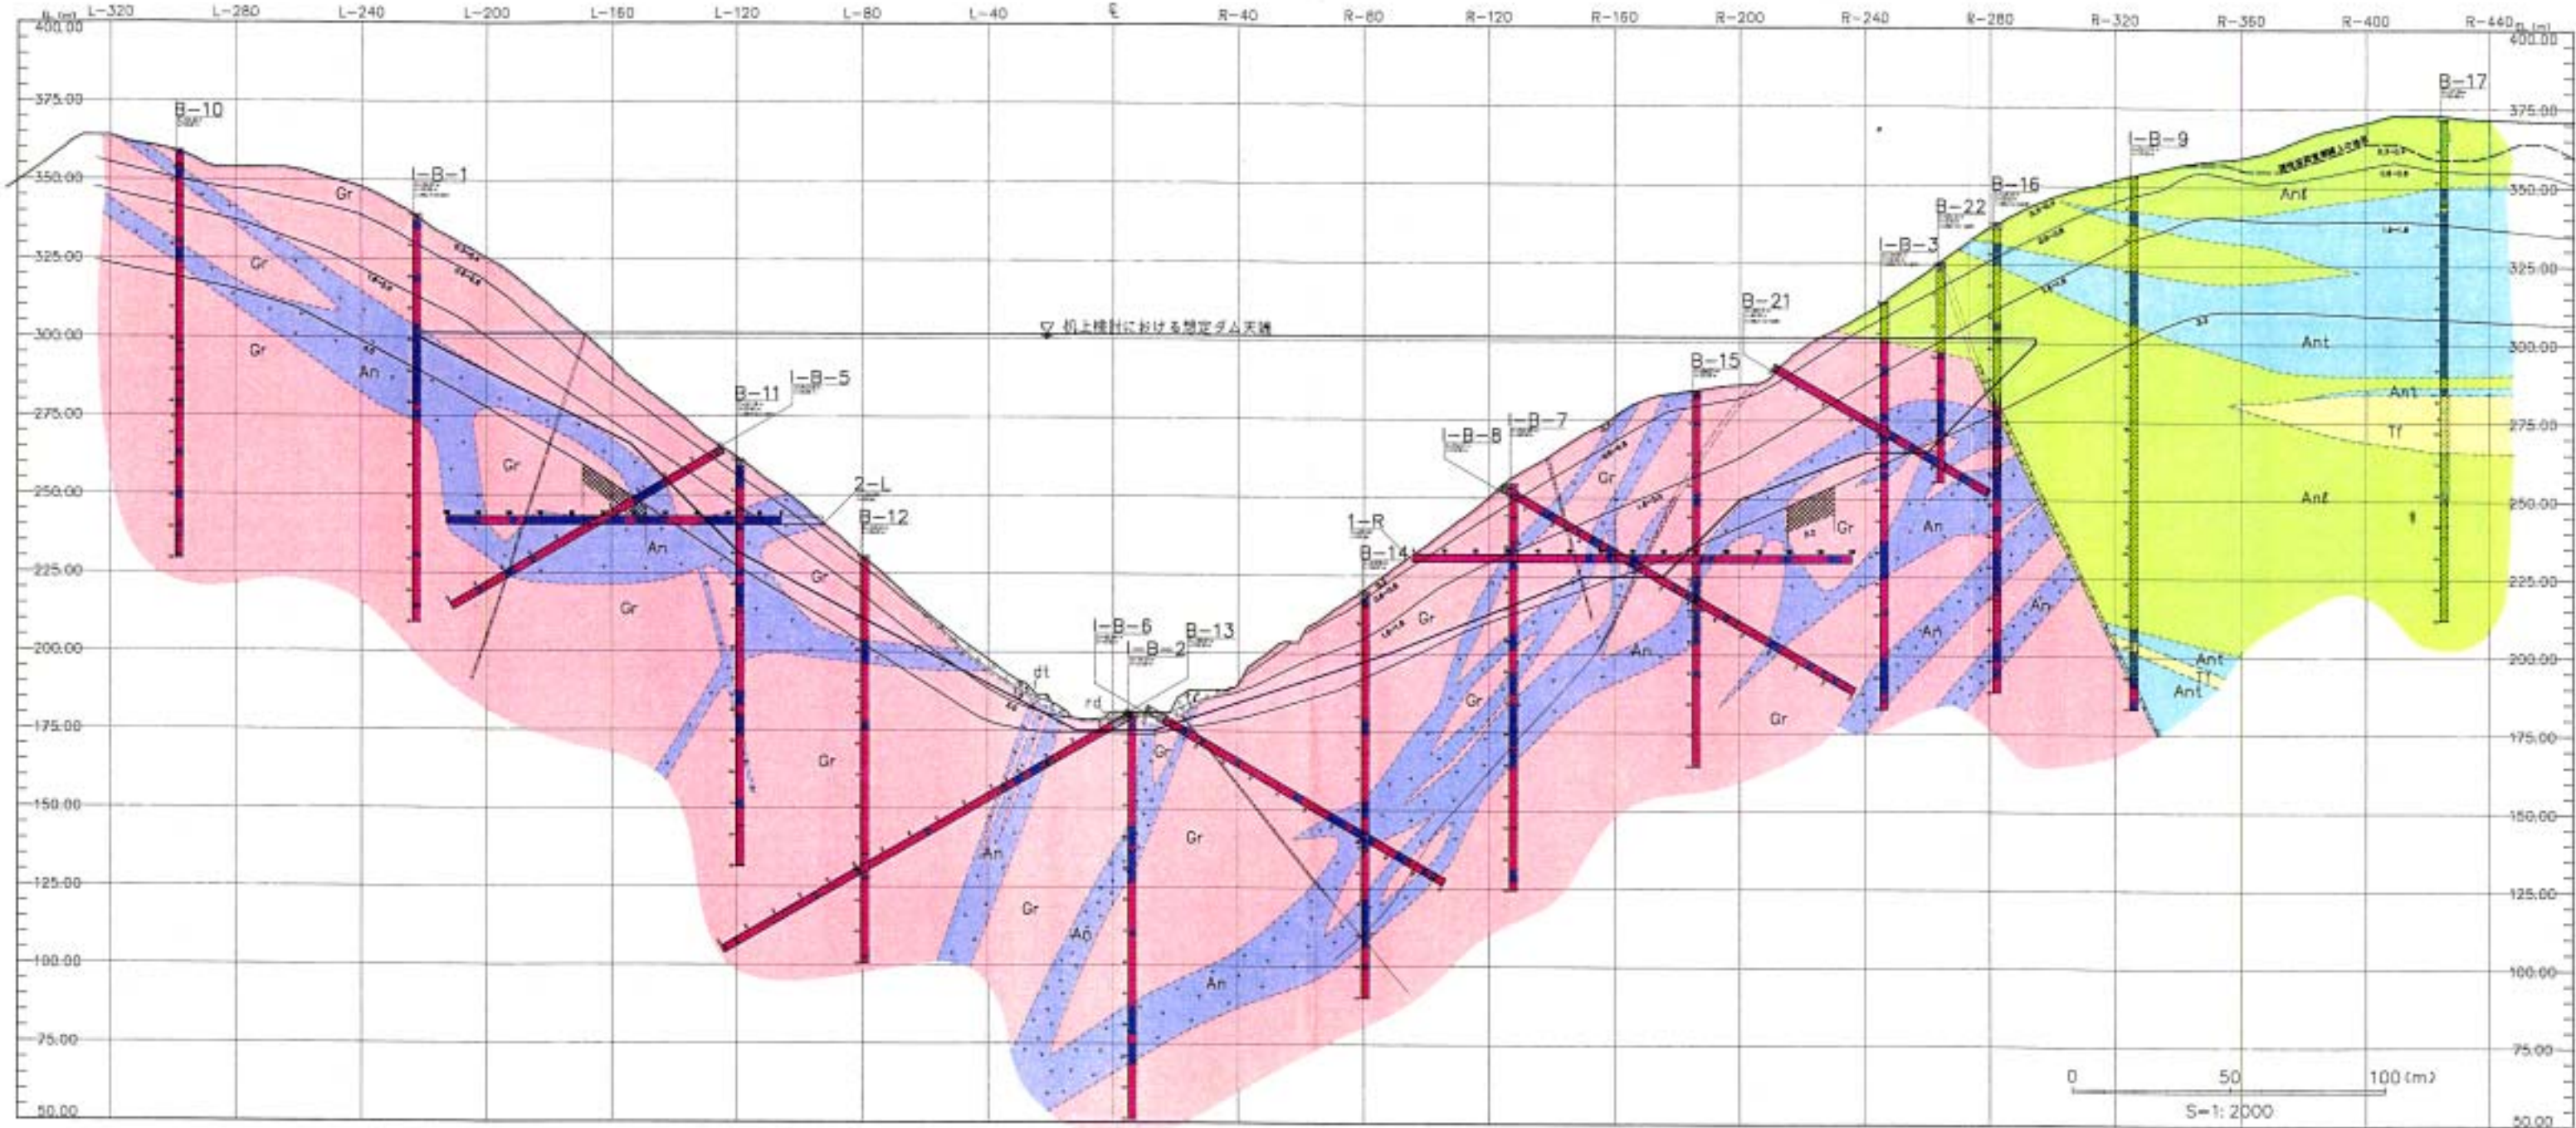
EL(m) L-320 L-280 L-240 L-200 L-160 L-120 L-80 L-40 ℄ R-40 R-80 R-120 R-160 R-200 R-240 R-280 R-320 R-360 R-400 R-440 EL(m)

400.00
375.00
350.00
325.00
300.00
275.00
250.00
225.00
200.00
175.00
150.00
125.00
100.00
75.00
50.00

B-10
I-B-1
B-11
I-B-5
2-L
B-12
I-B-6
I-B-2
B-13
1-R
B-14
I-B-8
I-B-7
B-15
B-21
I-B-3
B-22
B-16
I-B-9
B-17

▽ 机上検討における想定ダム天端

Gr
Gr
Gr
An
Gr
An
Gr
Gr
Gr
An
Gr
Aő
An
dt
rd
Gr
Gr
Gr
Gr
Gr
An
Gr
An
An
An
Gr
Ant
Ant
Ant
Tf
Ant
Ant
Tf
Ant

0 50 100(m)
S=1:2000